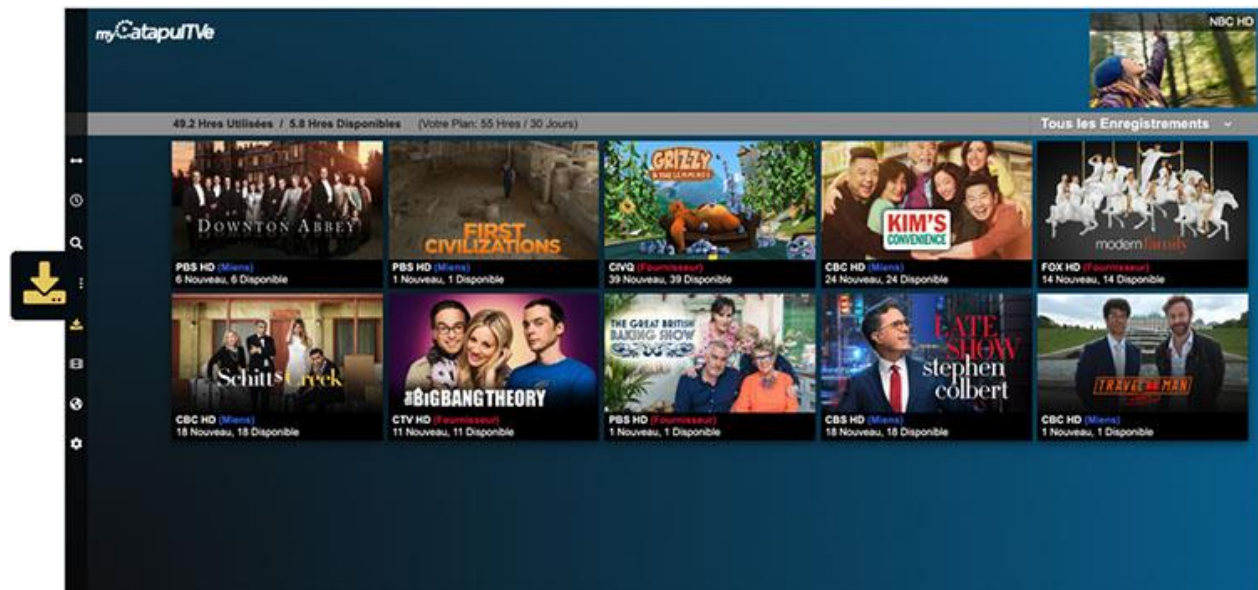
myCatapulTVe

NBC HD

49.2 Hres Utilisées / 5.8 Hres Disponibles (Votre Plan: 55 Hres / 30 Jours)

Tous les Enregistrements

DOWNTON ABBEY
PBS HD (Miens)
6 Nouveau, 6 Disponible

FIRST CIVILIZATIONS
PBS HD (Miens)
1 Nouveau, 1 Disponible

GRIZZY & THE LEMMINGS
CIVQ (Fournisseur)
39 Nouveau, 39 Disponible

KIM'S CONVENIENCE
CBC HD (Miens)
24 Nouveau, 24 Disponible

modern family
FOX HD (Fournisseur)
14 Nouveau, 14 Disponible

Schitt's Creek
CBC HD (Miens)
18 Nouveau, 18 Disponible

the BIG BANG THEORY
CTV HD (Fournisseur)
11 Nouveau, 11 Disponible

THE GREAT BRITISH BAKING SHOW
PBS HD (Fournisseur)
1 Nouveau, 1 Disponible

LATE SHOW stephen colbert
CBS HD (Miens)
18 Nouveau, 18 Disponible

TRAVEL MAN
CBC HD (Miens)
1 Nouveau, 1 Disponible